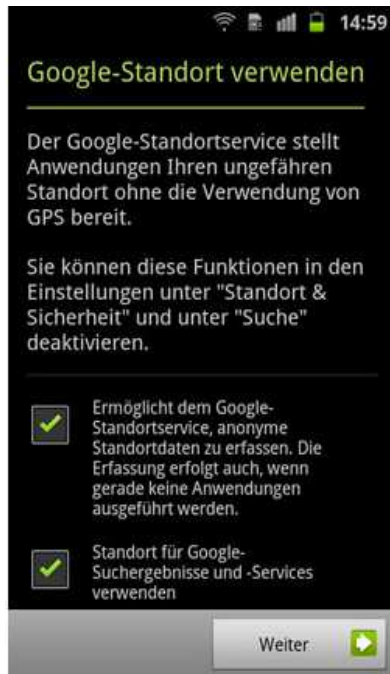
14:59

Google-Standort verwenden

Der Google-Standortservice stellt Anwendungen Ihren ungefähren Standort ohne die Verwendung von GPS bereit.

Sie können diese Funktionen in den Einstellungen unter "Standort & Sicherheit" und unter "Suche" deaktivieren.

Ermöglicht dem Google-Standortservice, anonyme Standortdaten zu erfassen. Die Erfassung erfolgt auch, wenn gerade keine Anwendungen ausgeführt werden.

Standort für Google-Suchergebnisse und -Services verwenden

Weiter